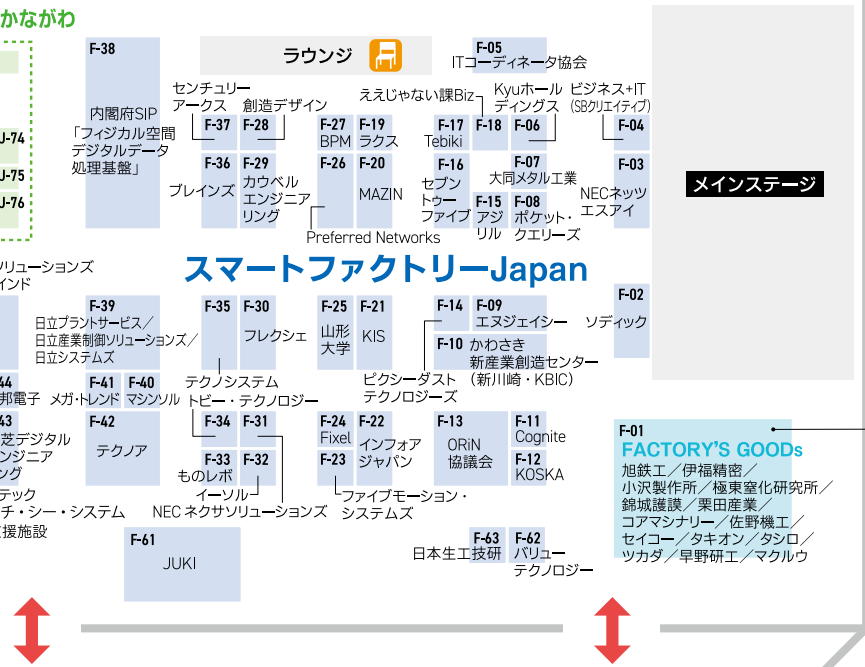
かながわ

J-74
J-75
J-76

F-38
内閣府SIP「フィジカル空間デジタルデータ処理基盤」

ラウンジ

F-05
ITコーディネータ協会

センチュリーアークス
創造デザイン
F-37
F-28
F-27 BPM
F-19 ラクス
ええじゃない課Biz
F-17 Tebiki
Kyuホールディングス
F-18
F-06
ビジネス+IT (SBクリエイティブ)
F-04

F-36 ブレインズ
F-29 カウベルエンジニアリング
F-26
F-20 MAZIN
F-16 セブントゥーファイブ
F-07 大同メタル工業
F-15 アジリル
F-08 ポケット・クエリーズ
F-03 NECネッツエスアイ
Preferred Networks

メインステージ

ソリューションズ
インド

スマートファクトリーJapan

F-39
日立プラントサービス／日立産業制御ソリューションズ／日立システムズ
F-35
F-30 フレクシェ
F-25 山形大学
F-21 KIS
F-14
F-09 エヌジェイシー
F-02 ソディック
F-10 かわさき新産業創造センター（新川崎・KBIC）
ピクシーダストテクノロジーズ
テクノシステム
トピー・テクノロジー

44
邦電子
F-41 メガ・トレンド
F-40 マシンソル

43
芝デジタル
ンジニア
ング

F-42 テクノア
F-34
F-31
F-24 Fixel
F-22 インフォアジャパン
F-13 ORiN協議会
F-11 Cognite
F-12 KOSKA
F-33 ものレボ
F-32
F-23
イーソル
NEC ネクサソリューションズ
ファイブモーション・システムズ

テック
チ・シー・システム
援施設

F-01
FACTORY'S GOODs
旭鉄工／伊福精密／小沢製作所／極東窒化研究所／錦城護謨／栗田産業／コアマシナリー／佐野機工／セイコー／タキオン／タシロ／ツカダ／早野研工／マクルウ

F-61 JUKI
F-63 日本生工技研
F-62 バリューテクノロジー